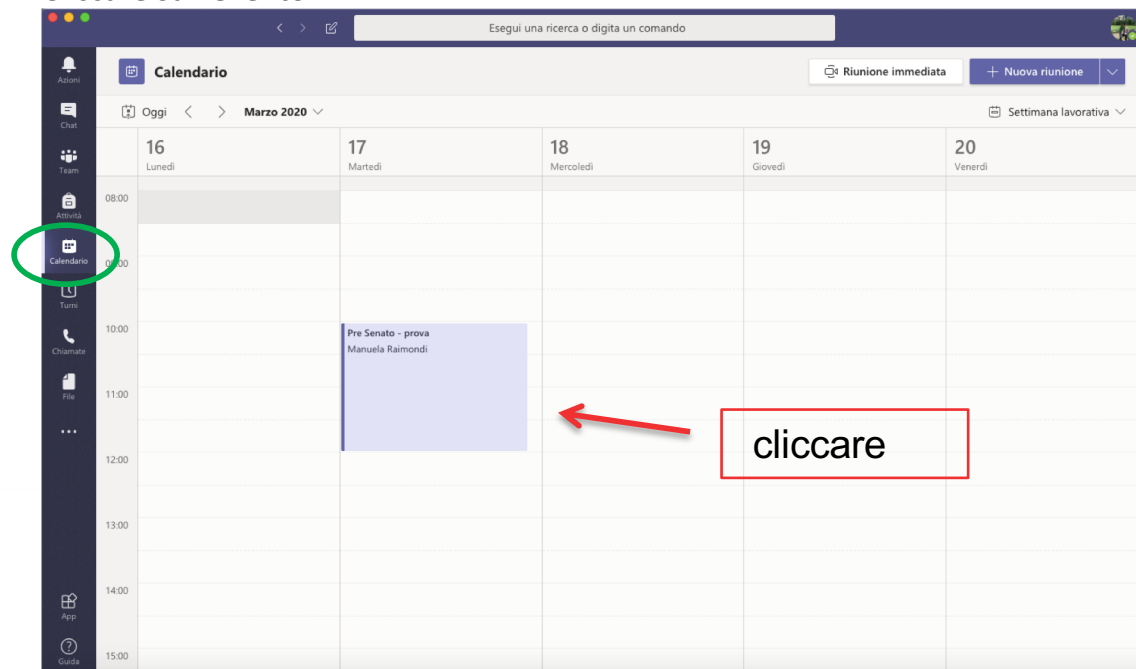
Esegui una ricerca o digita un comando

Azioni
Chat
Team
Attività
Calendario
Turni
Chiamate
File
...
App
Guida

Calendario

Riunione immediata

+ Nuova riunione

Oggi

Marzo 2020

Settimana lavorativa

16
Lunedì

17
Martedì

18
Mercoledì

19
Giovedì

20
Venerdì

08:00
09:00
10:00
11:00
12:00
13:00
14:00
15:00

Pre Senato - prova
Manuela Raimondi

cliccare